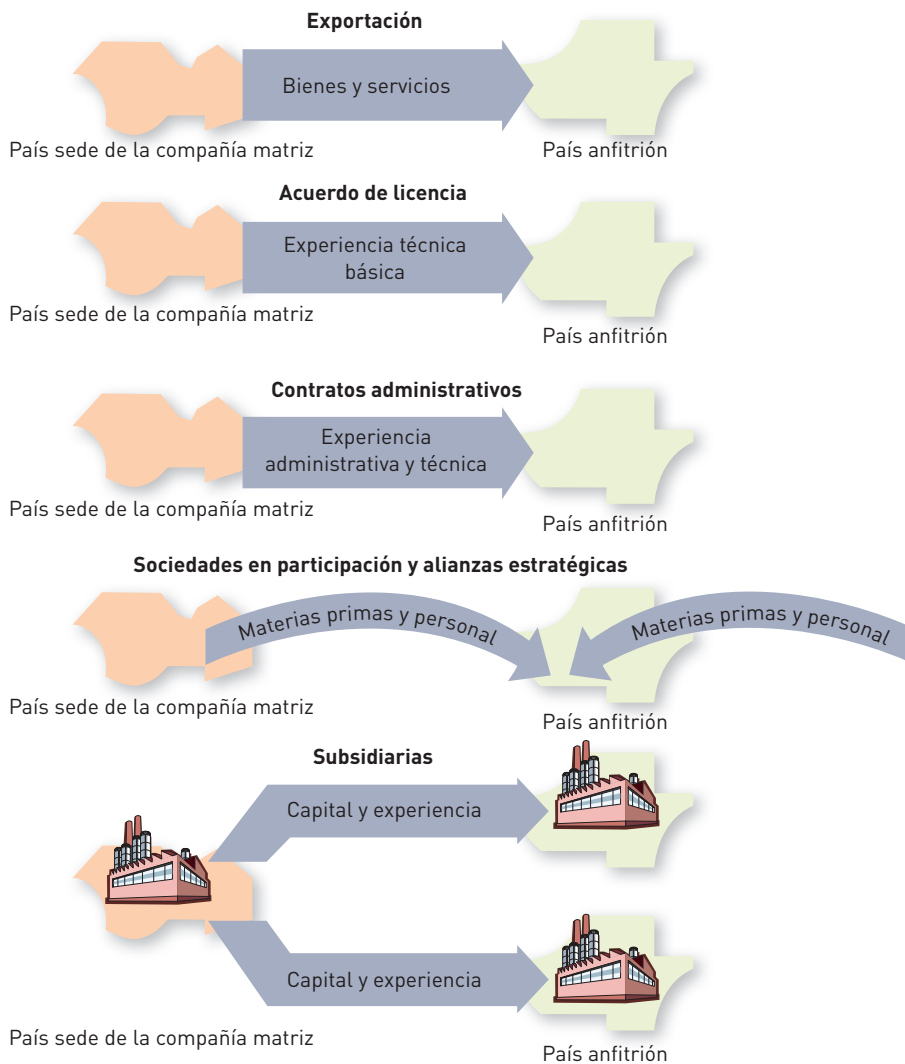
**Exportación**

Bienes y servicios

País sede de la compañía matriz

País anfitrión

**Acuerdo de licencia**

Experiencia técnica básica

País sede de la compañía matriz

País anfitrión

**Contratos administrativos**

Experiencia administrativa y técnica

País sede de la compañía matriz

País anfitrión

**Sociedades en participación y alianzas estratégicas**

Materias primas y personal

Materias primas y personal

País sede de la compañía matriz

País anfitrión

**Subsidiarias**

Capital y experiencia

Capital y experiencia

País sede de la compañía matriz

País anfitrión